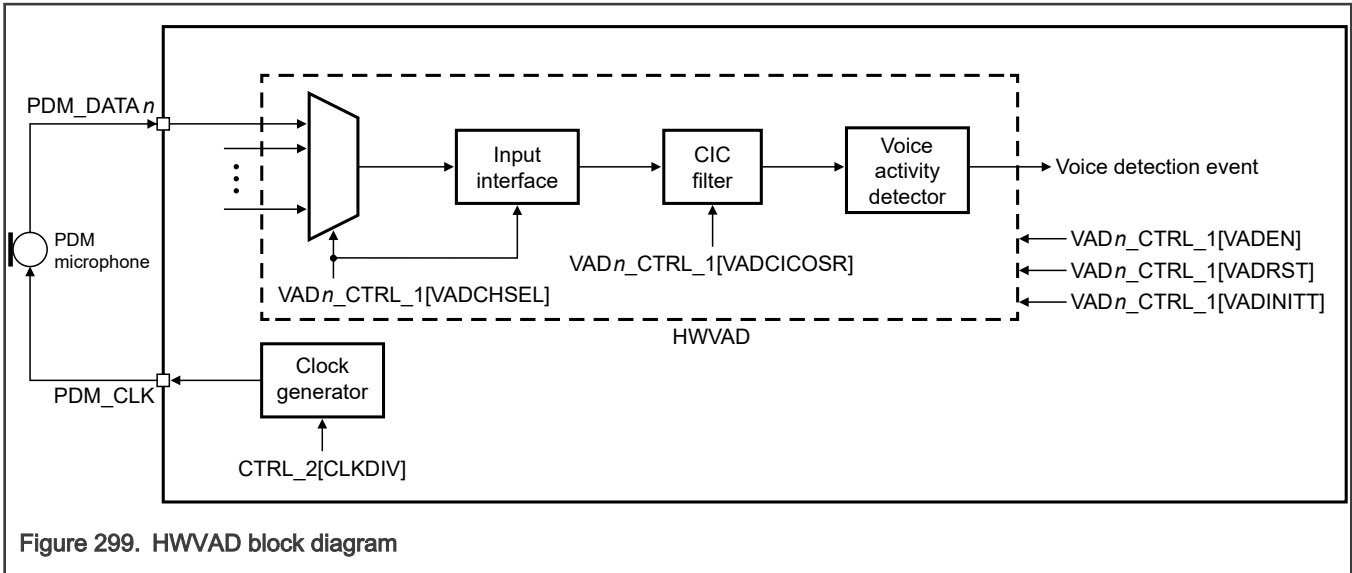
PDM_DATA$n$

PDM microphone

PDM_CLK

Input interface

CIC filter

Voice activity detector

Voice detection event

VAD$n$_CTRL_1[VADCHSEL]

VAD$n$_CTRL_1[VADCICOSR]

VAD$n$_CTRL_1[VADEN]

VAD$n$_CTRL_1[VADRST]

VAD$n$_CTRL_1[VADINITT]

HWVAD

Clock generator

CTRL_2[CLKDIV]

Figure 299. HWVAD block diagram